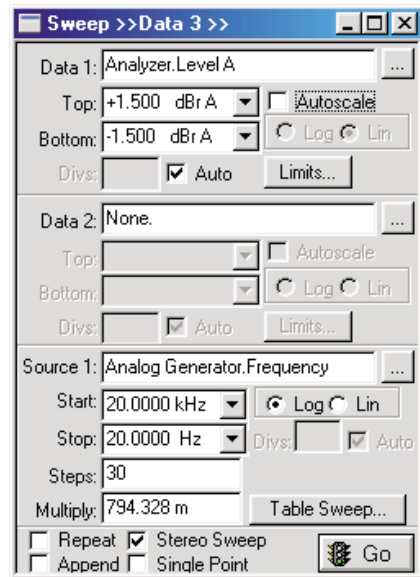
Sweep >>Data 3 >>

Data 1: Analyzer.Level A ...
Top: +1.500 dBr A
Autoscale
Bottom: -1.500 dBr A
Log Lin
Divs:
Auto
Limits...

Data 2: None. ...
Top:
Autoscale
Bottom:
Log Lin
Divs:
Auto
Limits...

Source 1: Analog Generator.Frequency ...
Start: 20.0000 kHz
Log Lin
Stop: 20.0000 Hz
Divs:
Auto
Steps: 30
Multiply: 794.328 m
Table Sweep...

Repeat
Stereo Sweep
Append
Single Point
Go